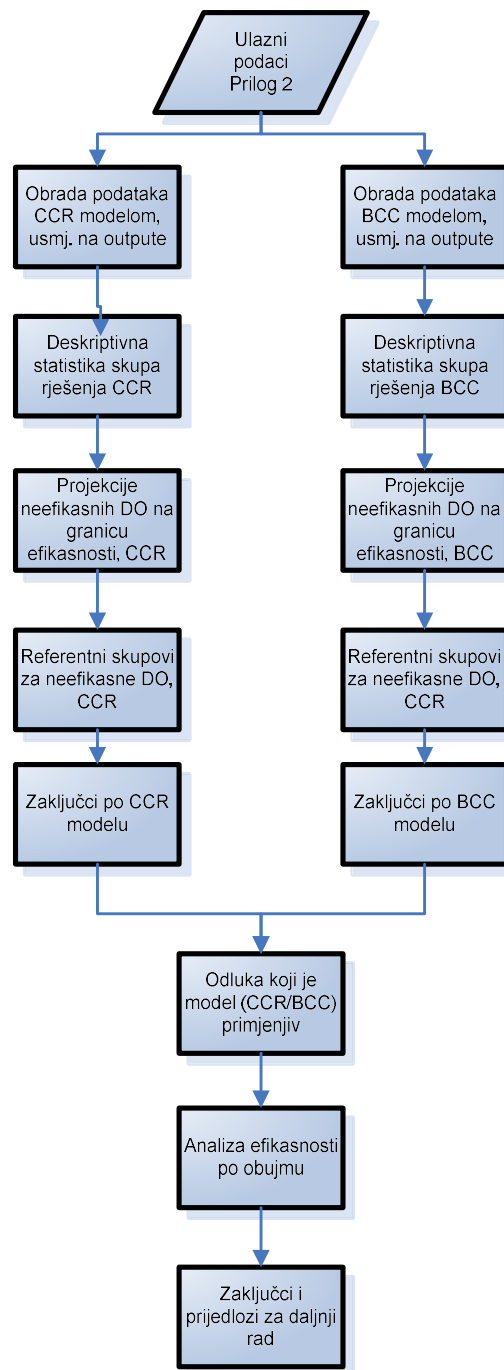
Ulazni podaci Prilog 2

Obrada podataka CCR modelom, usmj. na outpute

Deskriptivna statistika skupa rješenja CCR

Projekcije neefikasnih DO na granicu efikasnosti, CCR

Referentni skupovi za neefikasne DO, CCR

Zaključci po CCR modelu

Obrada podataka BCC modelom, usmj. na outpute

Deskriptivna statistika skupa rješenja BCC

Projekcije neefikasnih DO na granicu efikasnosti, BCC

Referentni skupovi za neefikasne DO, CCR

Zaključci po BCC modelu

Odluka koji je model (CCR/BCC) primjenjiv

Analiza efikasnosti po obujmu

Zaključci i prijedlozi za daljnji rad